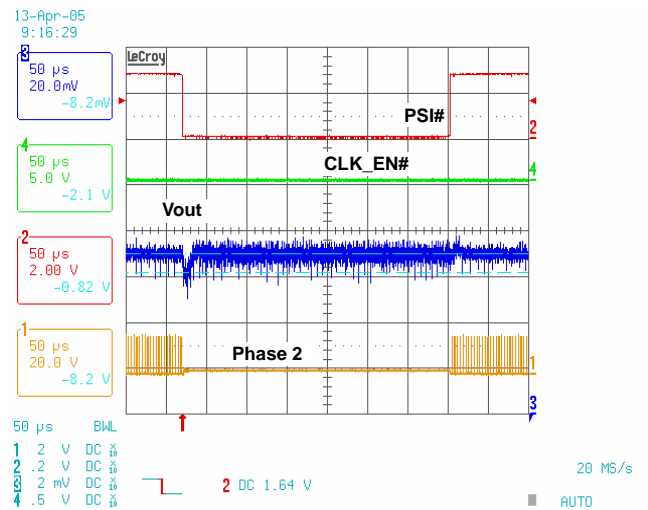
13-Apr-05
9:16:29

3
50 µs
20.0mV
-8.2mV

4
50 µs
5.0 V
-2.1 V

2
50 µs
2.00 V
-0.82 V

1
50 µs
20.0 V
-8.2 V

LeCroy

PSI#

CLK_EN#

Vout

Phase 2

2
4
1
3

50 µs BWL
1 2 V DC $\times_{10}$
2 .2 V DC $\times_{10}$
3 2 mV DC $\times_{10}$
4 .5 V DC $\times_{10}$

2 DC 1.64 V

20 MS/s

AUTO